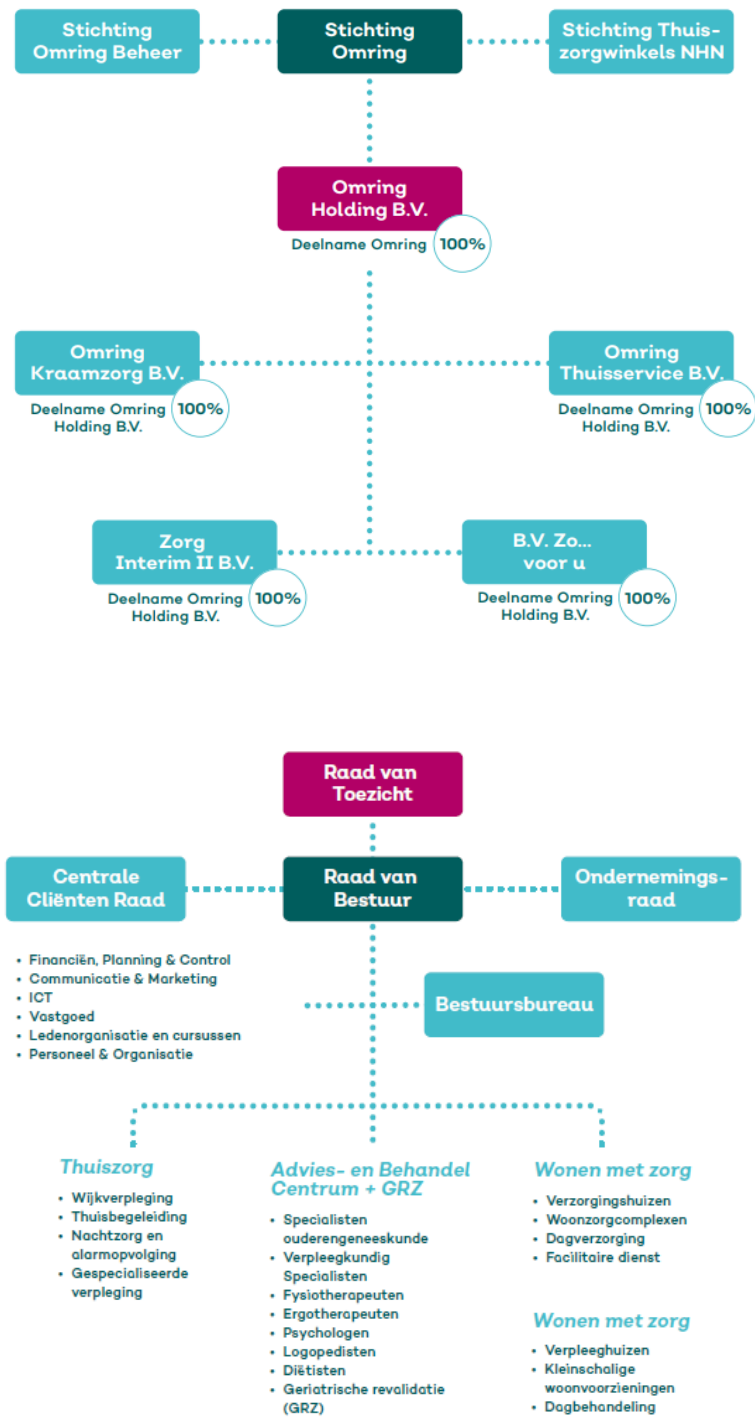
Stichting Omring Beheer

Stichting Omring

Stichting Thuiszorgwinkels NHN

Omring Holding B.V.

Deelname Omring 100%

Omring Kraamzorg B.V.

Deelname Omring Holding B.V. 100%

Omring Thuisservice B.V.

Deelname Omring Holding B.V. 100%

Zorg Interim II B.V.

Deelname Omring Holding B.V. 100%

B.V. Zo... voor u

Deelname Omring Holding B.V. 100%

Raad van Toezicht

Centrale Cliënten Raad

Raad van Bestuur

Ondernemingsraad

- Financiën, Planning & Control
- Communicatie & Marketing
- ICT
- Vastgoed
- Ledenorganisatie en cursussen
- Personeel & Organisatie

Bestuursbureau

Thuiszorg

- Wijkverpleging
- Thuisbegeleiding
- Nachtzorg en alarmopvolging
- Gespecialiseerde verpleging

Advies- en Behandel Centrum + GRZ

- Specialisten ouderengeneeskunde
- Verpleegkundig Specialisten
- Fysiotherapeuten
- Ergotherapeuten
- Psychologen
- Logopedisten
- Diëtisten
- Geriatrische revalidatie (GRZ)

Wonen met zorg

- Verzorgingshuizen
- Woonzorgcomplexen
- Dagverzorging
- Facilitaire dienst

Wonen met zorg

- Verpleeghuizen
- Kleinschalige woonvoorzieningen
- Dagbehandeling